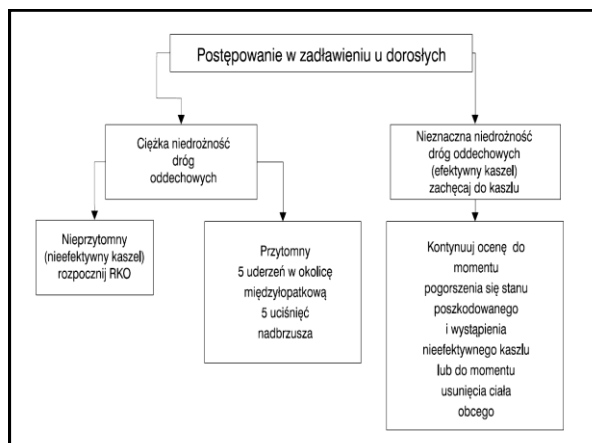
Postępowanie w zadławieniu u dorosłych

Ciężka niedrożność dróg oddechowych

Nieznaczna niedrożność dróg oddechowych (efektywny kaszel) zachęcaj do kaszlu

Nieprzytomny (nieefektywny kaszel) rozpocznij RKO

Przytomny 5 uderzeń w okolicę międzyłopatkową 5 uciśnięć nadbrzusza

Kontynuuj ocenę do momentu pogorszenia się stanu poszkodowanego i wystąpienia nieefektywnego kaszlu lub do momentu usunięcia ciała obcego